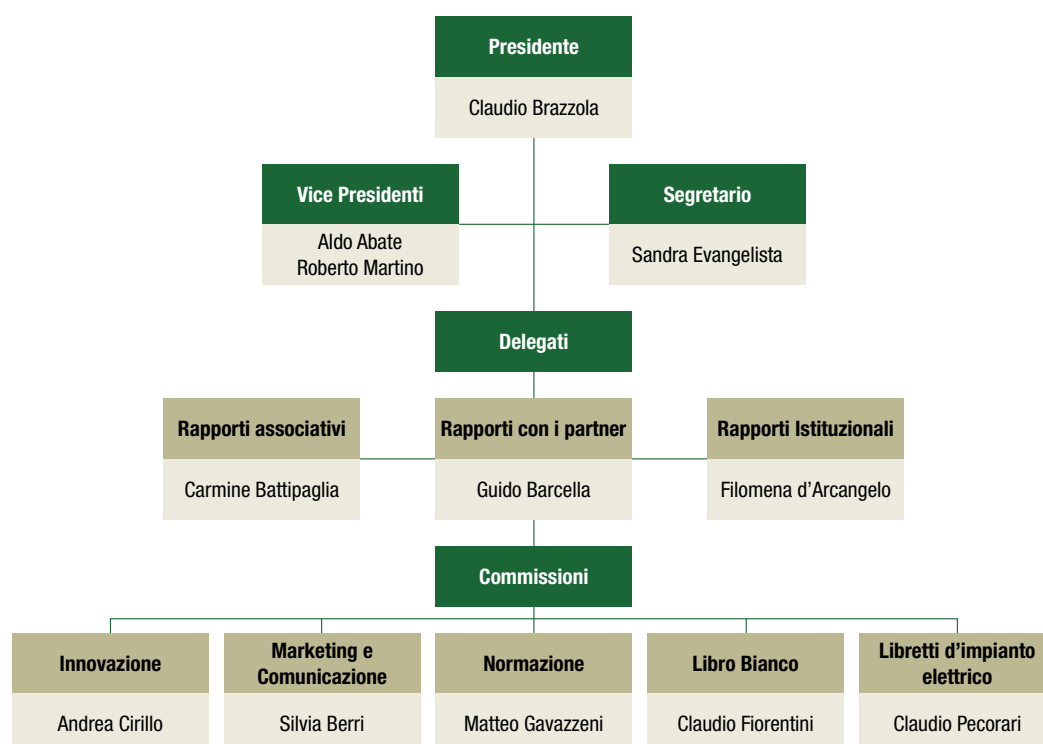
Presidente

Claudio Brazzola

Vice Presidenti

Aldo Abate
Roberto Martino

Segretario

Sandra Evangelista

Delegati

Rapporti associativi

Carmine Battipaglia

Rapporti con i partner

Guido Barcella

Rapporti Istituzionali

Filomena d'Arcangelo

Commissioni

Innovazione

Andrea Cirillo

Marketing e Comunicazione

Silvia Berri

Normazione

Matteo Gavazzeni

Libro Bianco

Claudio Fiorentini

Libretti d'impianto elettrico

Claudio Pecorari